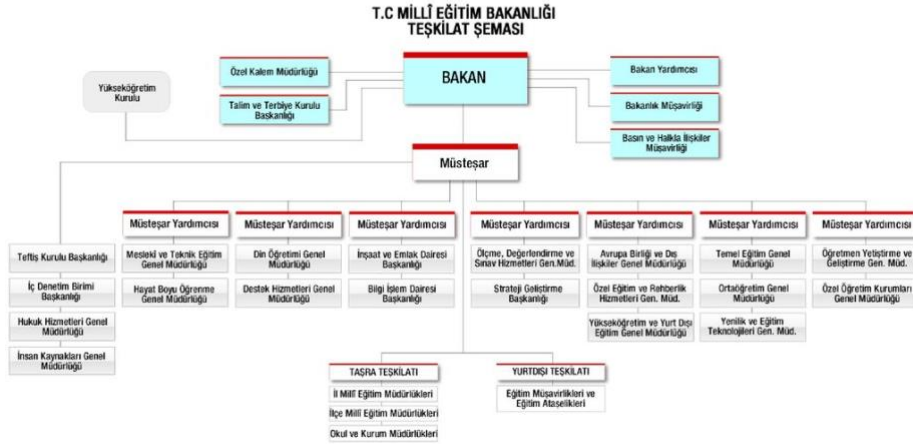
T.C MİLLÎ EĞİTİM BAKANLIĞI
TEŞKİLAT ŞEMASI

Yükseköğretim Kurulu

Özel Kalem Müdürlüğü

Talim ve Terbiye Kurulu Başkanlığı

BAKAN

Bakan Yardımcısı

Bakanlık Müşavirliği

Basın ve Halkla İlişkiler Müşavirliği

Müsteşar

Teftiş Kurulu Başkanlığı

İç Denetim Birimi Başkanlığı

Hukuk Hizmetleri Genel Müdürlüğü

İnsan Kaynakları Genel Müdürlüğü

Müsteşar Yardımcısı

Mesleki ve Teknik Eğitim Genel Müdürlüğü

Hayat Boyu Öğrenme Genel Müdürlüğü

Müsteşar Yardımcısı

Din Öğretimi Genel Müdürlüğü

Destek Hizmetleri Genel Müdürlüğü

Müsteşar Yardımcısı

İnşaat ve Emlak Dairesi Başkanlığı

Bilgi İşlem Dairesi Başkanlığı

Müsteşar Yardımcısı

Ölçme, Değerlendirme ve Sınav Hizmetleri Gen.Müd.

Strateji Geliştirme Başkanlığı

Müsteşar Yardımcısı

Avrupa Birliği ve Dış İlişkiler Genel Müdürlüğü

Özel Eğitim ve Rehberlik Hizmetleri Gen. Müd.

Yükseköğretim ve Yurt Dışı Eğitim Genel Müdürlüğü

Müsteşar Yardımcısı

Temel Eğitim Genel Müdürlüğü

Ortaöğretim Genel Müdürlüğü

Yenilik ve Eğitim Teknolojileri Gen. Müd.

Müsteşar Yardımcısı

Öğretmen Yetiştirme ve Geliştirme Gen. Müd.

Özel Öğretim Kurumları Genel Müdürlüğü

TAŞRA TEŞKİLATI

İl Millî Eğitim Müdürlükleri

İlçe Millî Eğitim Müdürlükleri

Okul ve Kurum Müdürlükleri

YURTDIŞI TEŞKİLATI

Eğitim Müşavirlikleri ve Eğitim Ataşelikleri